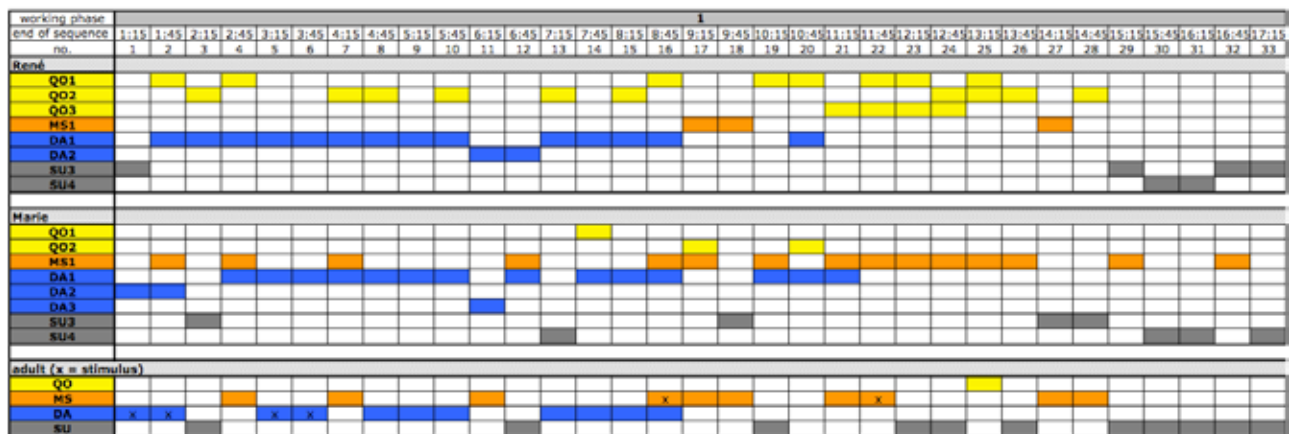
| working phase | 1 | | | | | | | | | | | | | | | | | | | | | | | | | | | | | | | | |
|---|---|---|---|---|---|---|---|---|---|---|---|---|---|---|---|---|---|---|---|---|---|---|---|---|---|---|---|---|---|---|---|---|---|
| end of sequence | 1:15 | 1:45 | 2:15 | 2:45 | 3:15 | 3:45 | 4:15 | 4:45 | 5:15 | 5:45 | 6:15 | 6:45 | 7:15 | 7:45 | 8:15 | 8:45 | 9:15 | 9:45 | 10:15 | 10:45 | 11:15 | 11:45 | 12:15 | 12:45 | 13:15 | 13:45 | 14:15 | 14:45 | 15:15 | 15:45 | 16:15 | 16:45 | 17:15 |
| no. | 1 | 2 | 3 | 4 | 5 | 6 | 7 | 8 | 9 | 10 | 11 | 12 | 13 | 14 | 15 | 16 | 17 | 18 | 19 | 20 | 21 | 22 | 23 | 24 | 25 | 26 | 27 | 28 | 29 | 30 | 31 | 32 | 33 |
| René | | | | | | | | | | | | | | | | | | | | | | | | | | | | | | | | | |
| QO1 | | | | | | | | | | | | | | | | | | | | | | | | | | | | | | | | | |
| QO2 | | | | | | | | | | | | | | | | | | | | | | | | | | | | | | | | | |
| QO3 | | | | | | | | | | | | | | | | | | | | | | | | | | | | | | | | | |
| MS1 | | | | | | | | | | | | | | | | | | | | | | | | | | | | | | | | | |
| DA1 | | | | | | | | | | | | | | | | | | | | | | | | | | | | | | | | | |
| DA2 | | | | | | | | | | | | | | | | | | | | | | | | | | | | | | | | | |
| SU3 | | | | | | | | | | | | | | | | | | | | | | | | | | | | | | | | | |
| SU4 | | | | | | | | | | | | | | | | | | | | | | | | | | | | | | | | | |
| Marie | | | | | | | | | | | | | | | | | | | | | | | | | | | | | | | | | |
| QO1 | | | | | | | | | | | | | | | | | | | | | | | | | | | | | | | | | |
| QO2 | | | | | | | | | | | | | | | | | | | | | | | | | | | | | | | | | |
| MS1 | | | | | | | | | | | | | | | | | | | | | | | | | | | | | | | | | |
| DA1 | | | | | | | | | | | | | | | | | | | | | | | | | | | | | | | | | |
| DA2 | | | | | | | | | | | | | | | | | | | | | | | | | | | | | | | | | |
| DA3 | | | | | | | | | | | | | | | | | | | | | | | | | | | | | | | | | |
| SU3 | | | | | | | | | | | | | | | | | | | | | | | | | | | | | | | | | |
| SU4 | | | | | | | | | | | | | | | | | | | | | | | | | | | | | | | | | |
| adult (x = stimulus) | | | | | | | | | | | | | | | | | | | | | | | | | | | | | | | | | |
| QO | | | | | | | | | | | | | | | | | | | | | | | | | | | | | | | | | |
| MS | | | | | | | | | | | | | | | | x | | | | | | x | | | | | | | | | | | |
| DA | x | x | | | x | x | | | | | | | | | | | | | | | | | | | | | | | | | | | |
| SU | | | | | | | | | | | | | | | | | | | | | | | | | | | | | | | | | |